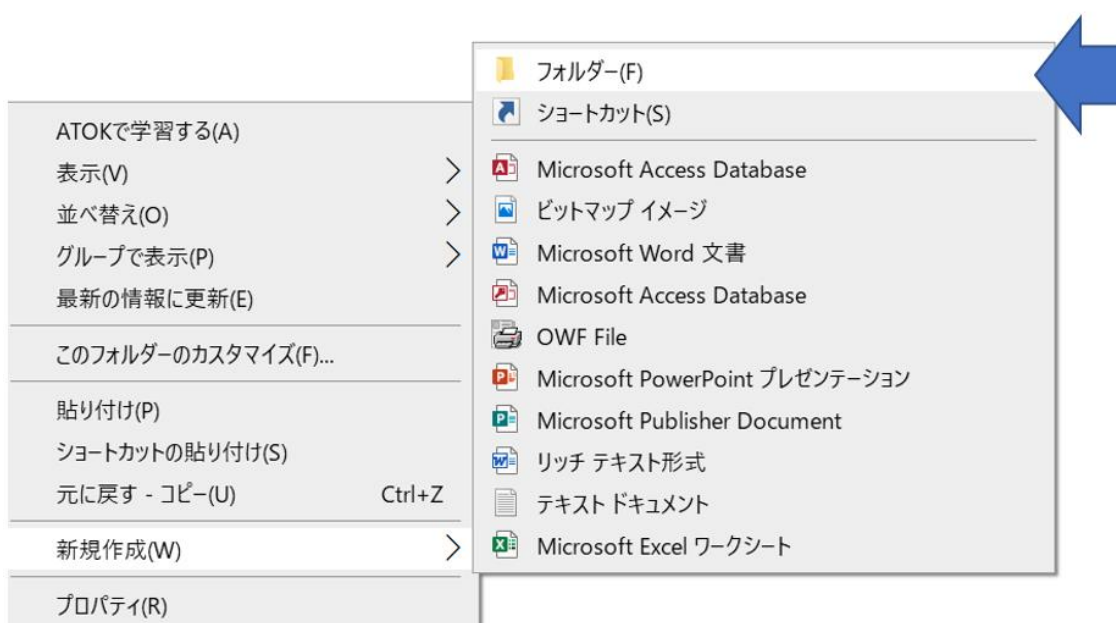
ATOKで学習する(A)
表示(V)
並べ替え(O)
グループで表示(P)
最新の情報に更新(E)

このフォルダーのカスタマイズ(F)...

貼り付け(P)
ショートカットの貼り付け(S)
元に戻す - コピー(U) Ctrl+Z

新規作成(W)

プロパティ(R)

フォルダー(F)
ショートカット(S)

Microsoft Access Database
ビットマップ イメージ
Microsoft Word 文書
Microsoft Access Database
OWF File
Microsoft PowerPoint プレゼンテーション
Microsoft Publisher Document
リッチ テキスト形式
テキスト ドキュメント
Microsoft Excel ワークシート